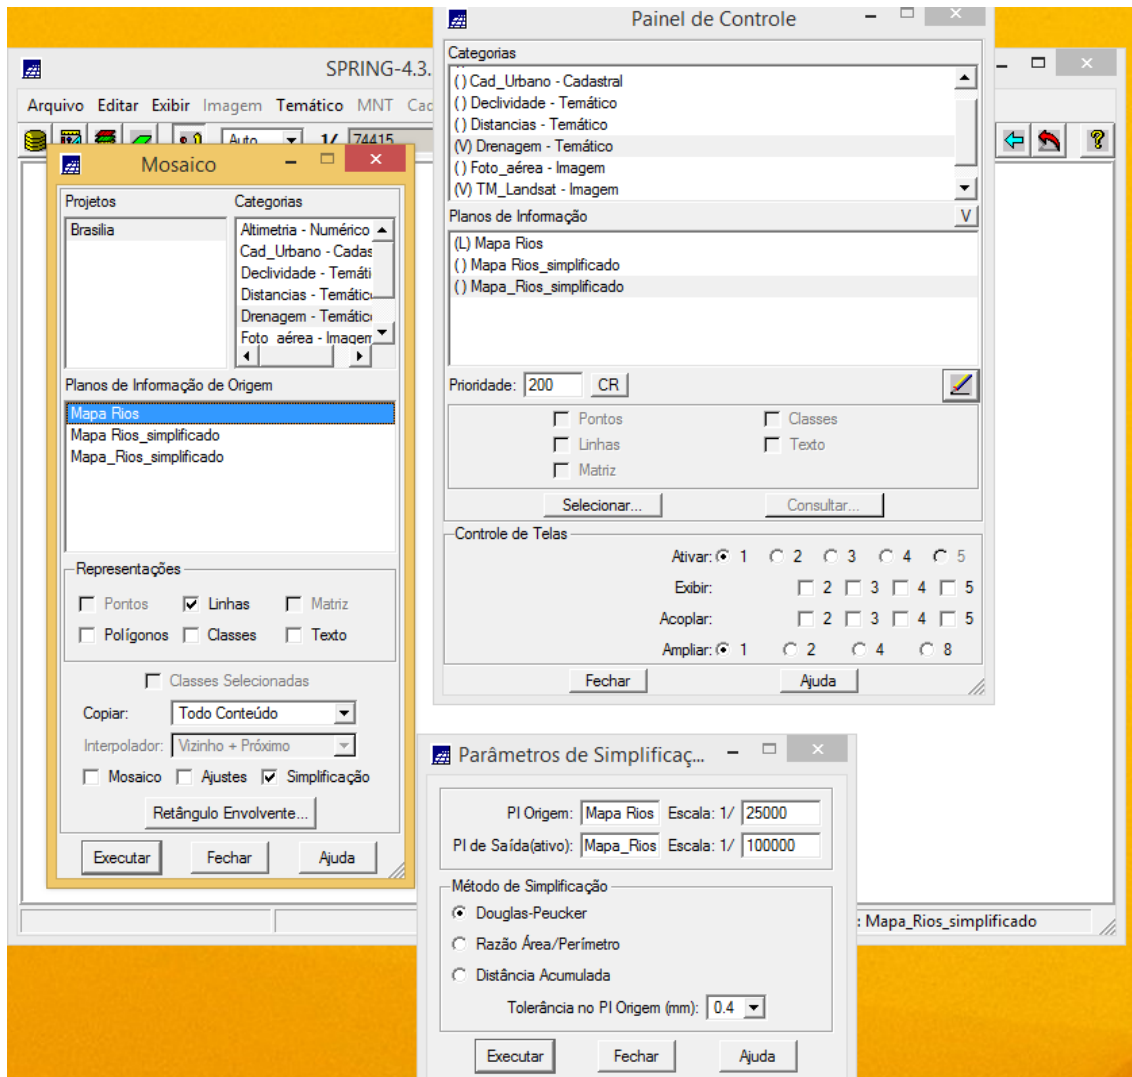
SPRING-4.3.
Arquivo Editar Exibir Imagem Temático MNT Cad
Auto 1/ 74415

Mosaico
Projetos
Brasilia
Categorias
Altimetria - Numérico
Cad_Urbano - Cadas
Declividade - Temáti
Distancias - Temátic
Drenagem - Temátic
Foto aérea - Imagem
Planos de Informação de Origem
Mapa Rios
Mapa Rios_simplificado
Mapa_Rios_simplificado
Representações
Pontos Linhas Matriz
Polígonos Classes Texto
Classes Selecionadas
Copiar: Todo Conteúdo
Interpolador: Vizinho + Próximo
Mosaico Ajustes Simplificação
Retângulo Envolvente...
Executar Fechar Ajuda

Painel de Controle
Categorias
() Cad_Urbano - Cadastral
() Declividade - Temático
() Distancias - Temático
(V) Drenagem - Temático
() Foto_aérea - Imagem
(V) TM_Landsat - Imagem
Planos de Informação V
(L) Mapa Rios
() Mapa Rios_simplificado
() Mapa_Rios_simplificado
Prioridade: 200 CR
Pontos Classes
Linhas Texto
Matriz
Selecionar... Consultar...
Controle de Telas
Ativar: 1 2 3 4 5
Exibir: 2 3 4 5
Acoplar: 2 3 4 5
Ampliar: 1 2 4 8
Fechar Ajuda

: Mapa_Rios_simplificado

Parâmetros de Simplificaç...
PI Origem: Mapa Rios Escala: 1/ 25000
PI de Saída(ativo): Mapa_Rios Escala: 1/ 100000
Método de Simplificação
Douglas-Peucker
Razão Área/Perímetro
Distância Acumulada
Tolerância no PI Origem (mm): 0.4
Executar Fechar Ajuda